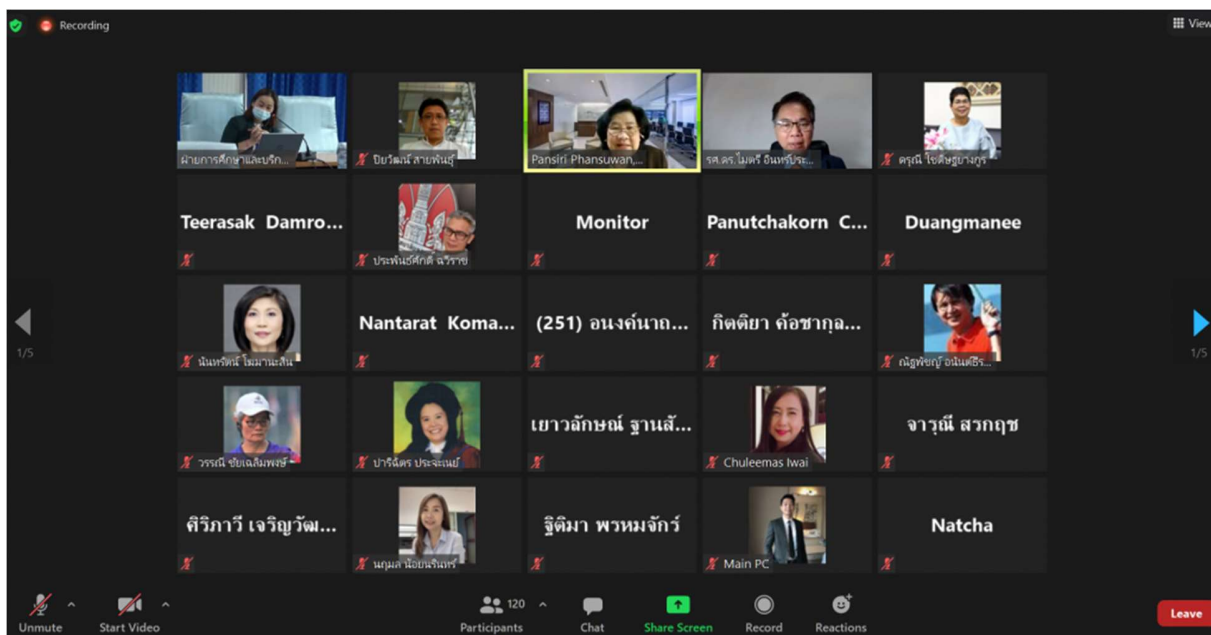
Recording

View

ฝ่ายการศึกษาและบริก...

ปิยวัฒน์ สายพันธุ์

Pansiri Phansuwan,...

รศ.ดร.ไมตรี อินทร์ประ...

ดรุณี โชติษฐยางกูร

Teerasak Damro...

ประพันธ์ศักดิ์ ฉวีราช

Monitor

Panutchakorn C...

Duangmanee

นันทรัตน์ โฆมานะสิน

Nantarat Koma...

(251) อนงค์นาถ...

กิตติยา ค้อชากุล...

ณัฐพัชญ์ อนันต์ธิร...

วรรณี ชัยเฉลิมพงษ์

ปาริฉัตร ประจะเนย์

เยาวลักษณ์ ฐานสั...

Chuleemas Iwai

จารุณี สรกฤช

ศิริภาวี เจริญวัฒ...

นฤมล น้อยนรินทร์

ฐิติมา พรหมจักร์

Main PC

Natcha

1/5

1/5

Unmute

Start Video

120

Participants

Chat

Share Screen

Record

Reactions

Leave